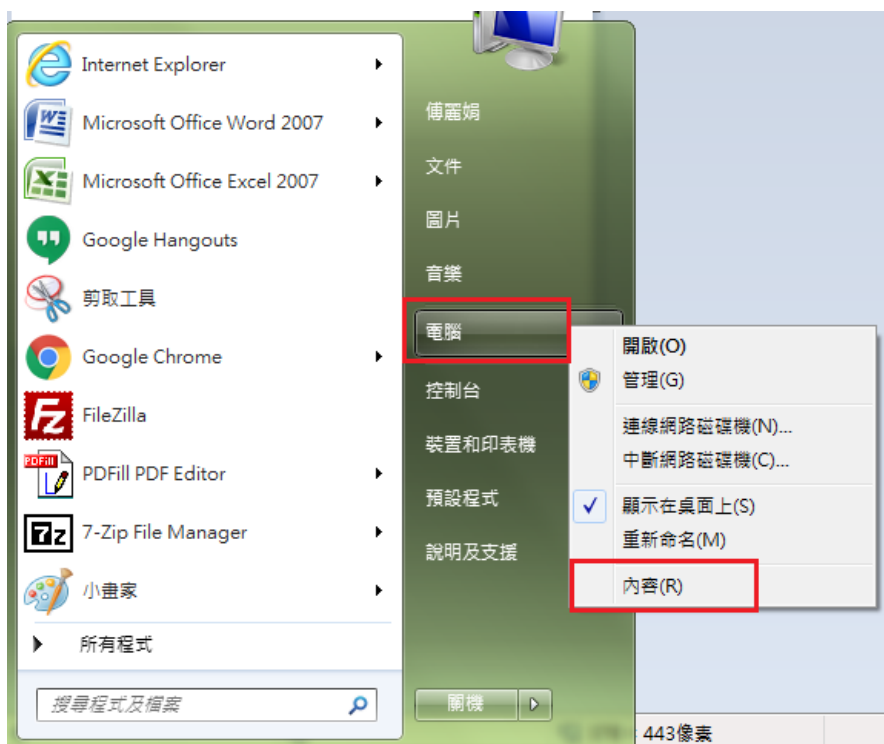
Internet Explorer
Microsoft Office Word 2007
Microsoft Office Excel 2007
Google Hangouts
剪取工具
Google Chrome
FileZilla
PDFill PDF Editor
7-Zip File Manager
小畫家
所有程式
搜尋程式及檔案

傅麗娟
文件
圖片
音樂
電腦
控制台
裝置和印表機
預設程式
說明及支援
關機

開啟(O)
管理(G)
連線網路磁碟機(N)...
中斷網路磁碟機(C)...
顯示在桌面上(S)
重新命名(M)
內容(R)

443像素